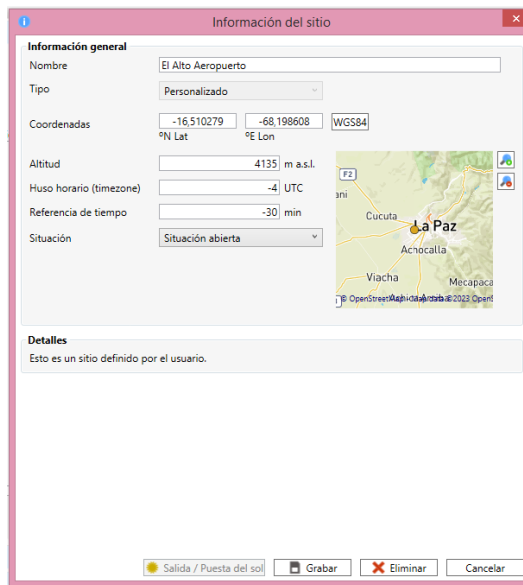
Información del sitio

Información general

Nombre El Alto Aeropuerto

Tipo Personalizado

Coordenadas -16,510279 °N Lat -68,198608 °E Lon WGS84

Altitud 4135 m a.s.l.

Huso horario (timezone) -4 UTC

Referencia de tiempo -30 min

Situación Situación abierta

F2
Cucuta
La Paz
Achocalla
Viacha
Mecapaca
© OpenStreetMap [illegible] ©2023 OpenS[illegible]

Detalles

Esto es un sitio definido por el usuario.

Salida / Puesta del sol Grabar Eliminar Cancelar